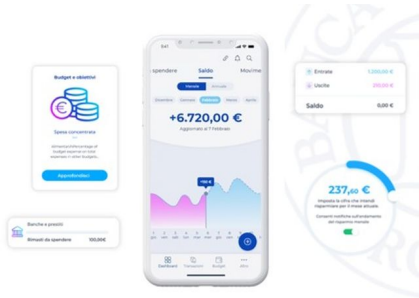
Budget e obiettivi

Spesa concentrata

Approfondisci

Banche e prestiti

Stimoli da spendere 100,00 €

9:41

spendere Saldo Movime

Mensile Annuale

Dicembre Gennaio Febbraio Marzo Aprile

+6.720,00 €

Aggiornato al 7 febbraio

Dashboard Transazioni Budget Altro

Entrate 1.200,00 €

Uscite 250,00 €

Saldo 0,00 €

237,60 €

Consenti notifiche sull'andamento del risparmio mensile